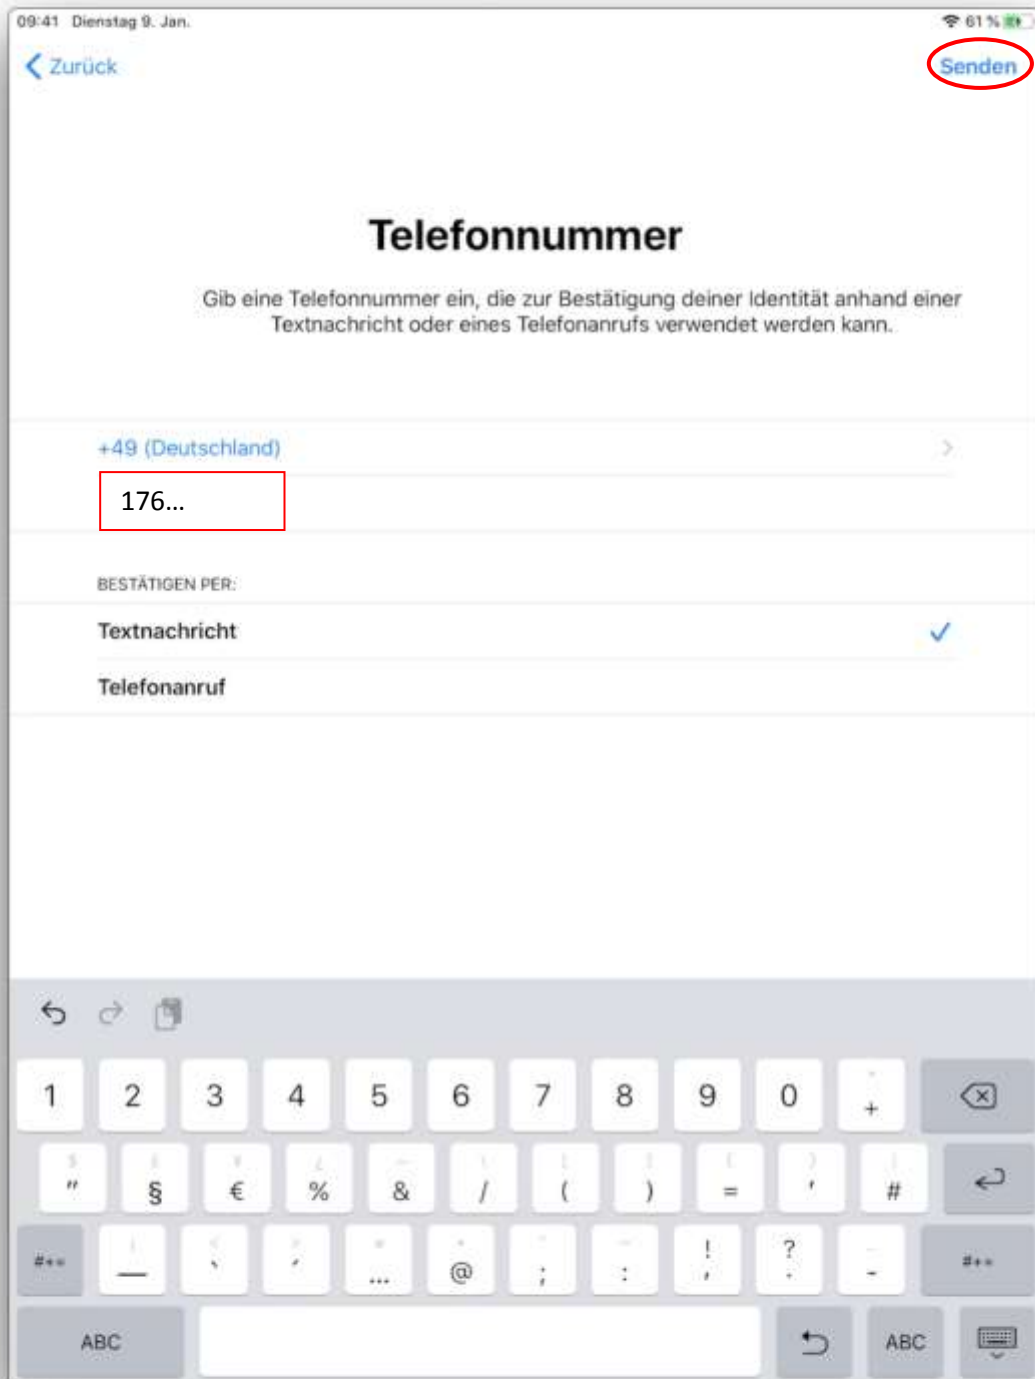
09:41 Dienstag 9. Jan.

61 %

Zurück

Senden

Telefonnummer

Gib eine Telefonnummer ein, die zur Bestätigung deiner Identität anhand einer Textnachricht oder eines Telefonanrufs verwendet werden kann.

+49 (Deutschland)

176...

BESTÄTIGEN PER:

Textnachricht

Telefonanruf

1 2 3 4 5 6 7 8 9 0 +

" § € % & / ( ) = ' #

#+= _ , ' ... @ ; : ! ? - #+=

ABC ABC